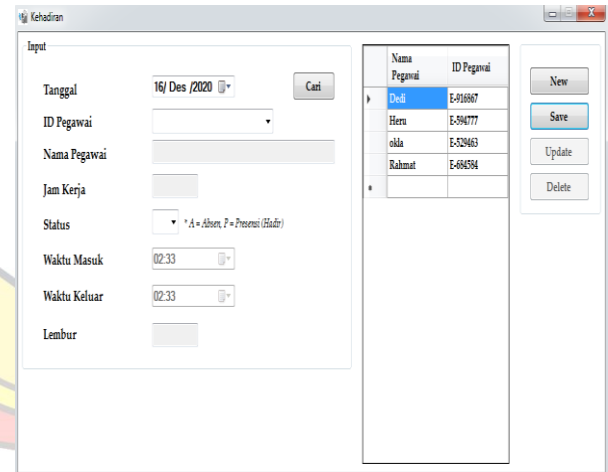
Kehadiran

Input

Tanggal 16/ Des /2020

Cari

ID Pegawai

Nama Pegawai

Jam Kerja

Status * A = Absen, P = Presensi (Hadir)

Waktu Masuk 02:33

Waktu Keluar 02:33

Lembur

| | Nama Pegawai | ID Pegawai |
|---|---|---|
| ▸ | Dedi | E-916867 |
| | Heru | E-594777 |
| | okla | E-529463 |
| | Rahmat | E-684584 |
| * | | |

New

Save

Update

Delete